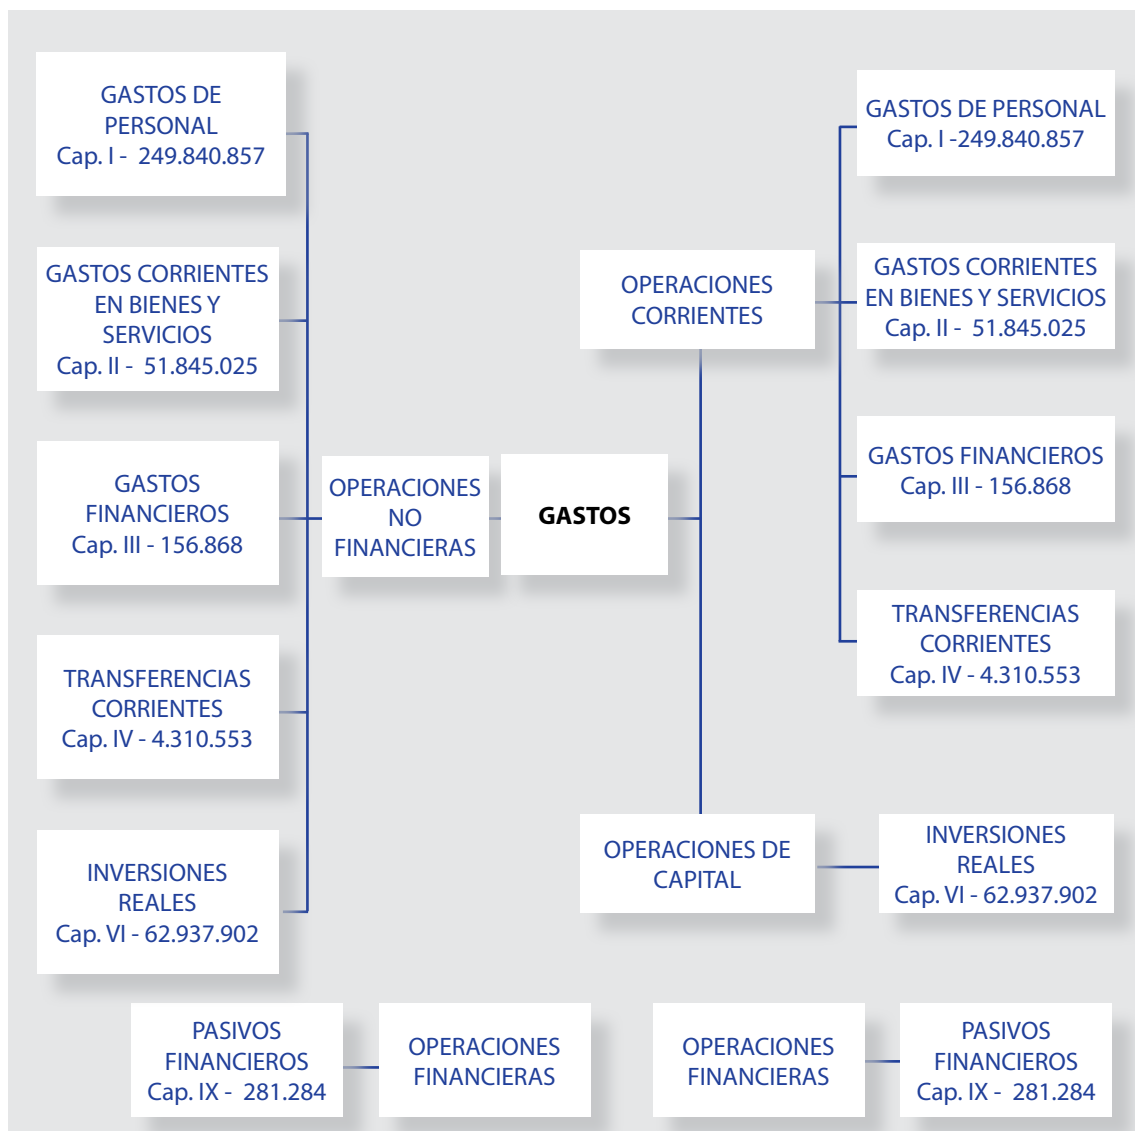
GASTOS DE PERSONAL
Cap. I - 249.840.857

GASTOS CORRIENTES EN BIENES Y SERVICIOS
Cap. II - 51.845.025

GASTOS FINANCIEROS
Cap. III - 156.868

TRANSFERENCIAS CORRIENTES
Cap. IV - 4.310.553

INVERSIONES REALES
Cap. VI - 62.937.902

OPERACIONES NO FINANCIERAS

GASTOS

OPERACIONES CORRIENTES

GASTOS DE PERSONAL
Cap. I -249.840.857

GASTOS CORRIENTES EN BIENES Y SERVICIOS
Cap. II - 51.845.025

GASTOS FINANCIEROS
Cap. III - 156.868

TRANSFERENCIAS CORRIENTES
Cap. IV - 4.310.553

OPERACIONES DE CAPITAL

INVERSIONES REALES
Cap. VI - 62.937.902

PASIVOS FINANCIEROS
Cap. IX - 281.284

OPERACIONES FINANCIERAS

OPERACIONES FINANCIERAS

PASIVOS FINANCIEROS
Cap. IX - 281.284